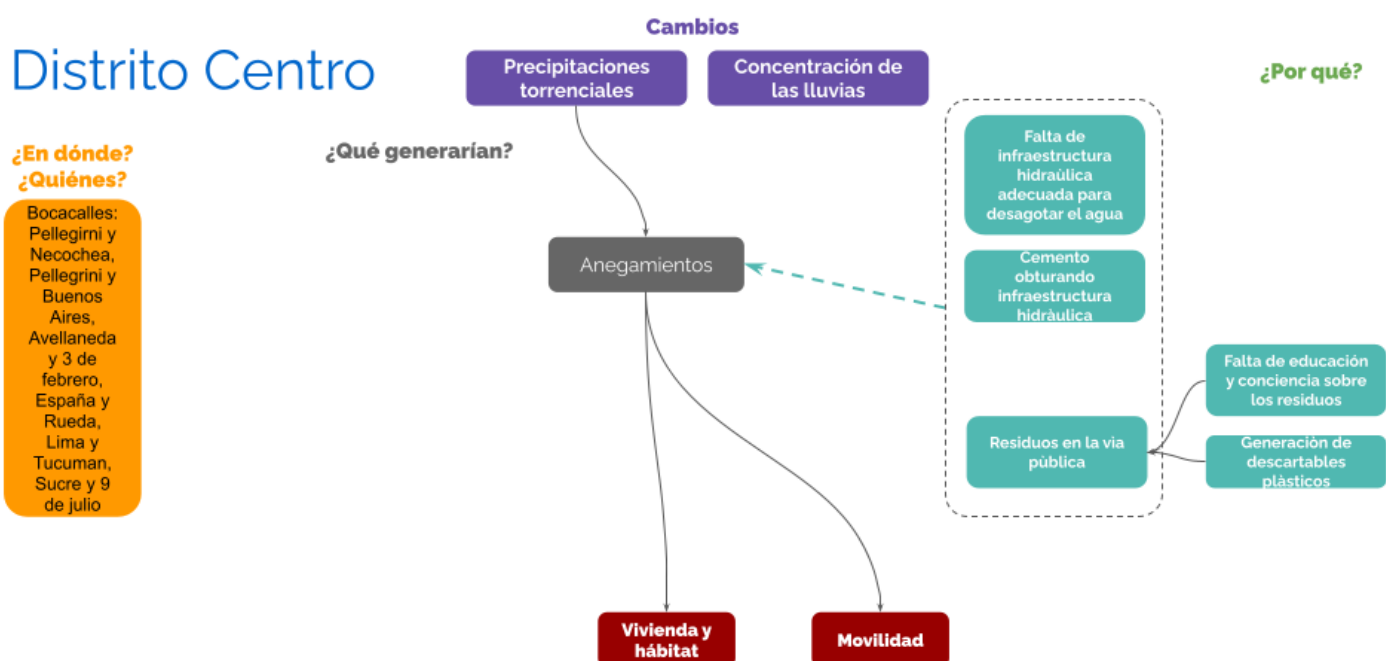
Distrito Centro

Cambios

Precipitaciones torrenciales

Concentración de las lluvias

¿Por qué?

¿En dónde? ¿Quiénes?

Bocacalles: Pellegirni y Necochea, Pellegrini y Buenos Aires, Avellaneda y 3 de febrero, España y Rueda, Lima y Tucuman, Sucre y 9 de julio

¿Qué generarían?

Anegamientos

Falta de infraestructura hidraúlica adecuada para desagotar el agua

Cemento obturando infraestructura hidràulica

Falta de educación y conciencia sobre los residuos

Residuos en la via pública

Generaciòn de descartables plàsticos

Vivienda y hábitat

Movilidad